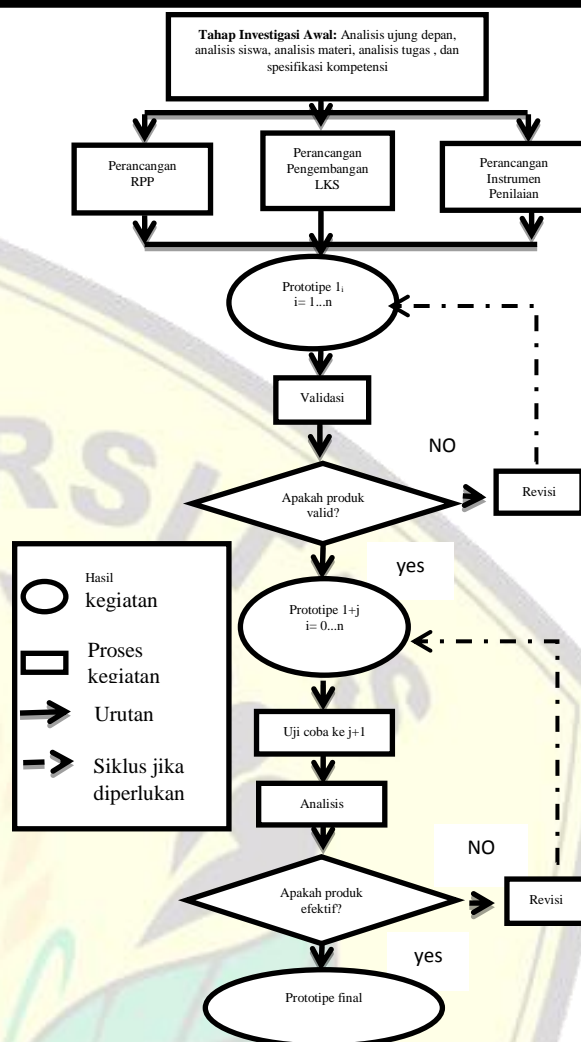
**Tahap Investigasi Awal:** Analisis ujung depan, analisis siswa, analisis materi, analisis tugas , dan spesifikasi kompetensi

Perancangan RPP

Perancangan Pengembangan LKS

Perancangan Instrumen Penilaian

Prototipe $1_i$
i= 1...n

Validasi

NO

Apakah produk valid?

Revisi

yes

Hasil kegiatan

Proses kegiatan

Urutan

Siklus jika diperlukan

Prototipe 1+j
i= 0...n

Uji coba ke j+1

Analisis

NO

Apakah produk efektif?

Revisi

yes

Prototipe final